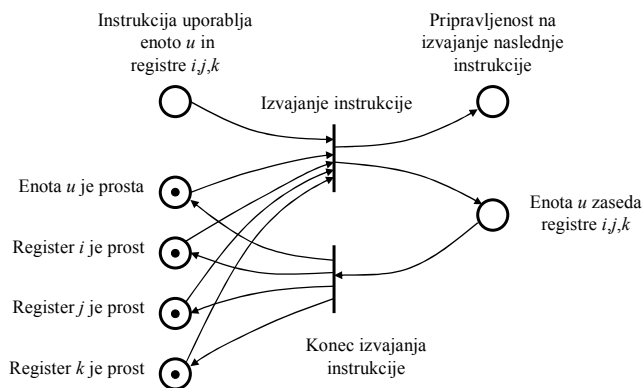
Instrukcija uporablja enoto $u$ in registre $i,j,k$

Pripravljenost na izvajanje naslednje instrukcije

Izvajanje instrukcije

Enota $u$ je prosta

Enota $u$ zaseda registre $i,j,k$

Register $i$ je prost

Register $j$ je prost

Register $k$ je prost

Konec izvajanja instrukcije